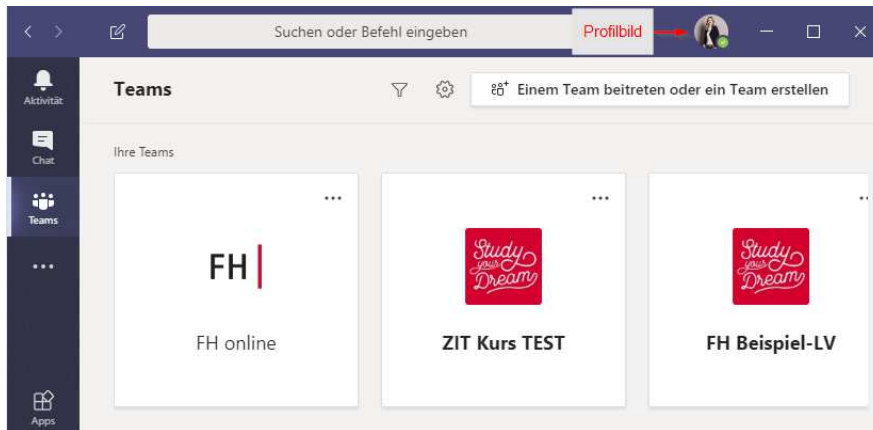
Suchen oder Befehl eingeben

Profilbild

Aktivität

Chat

Teams

...

Apps

Teams

Einem Team beitreten oder ein Team erstellen

Ihre Teams

...

FH

FH online

...

Study your Dream

ZIT Kurs TEST

...

Study your Dream

FH Beispiel-LV